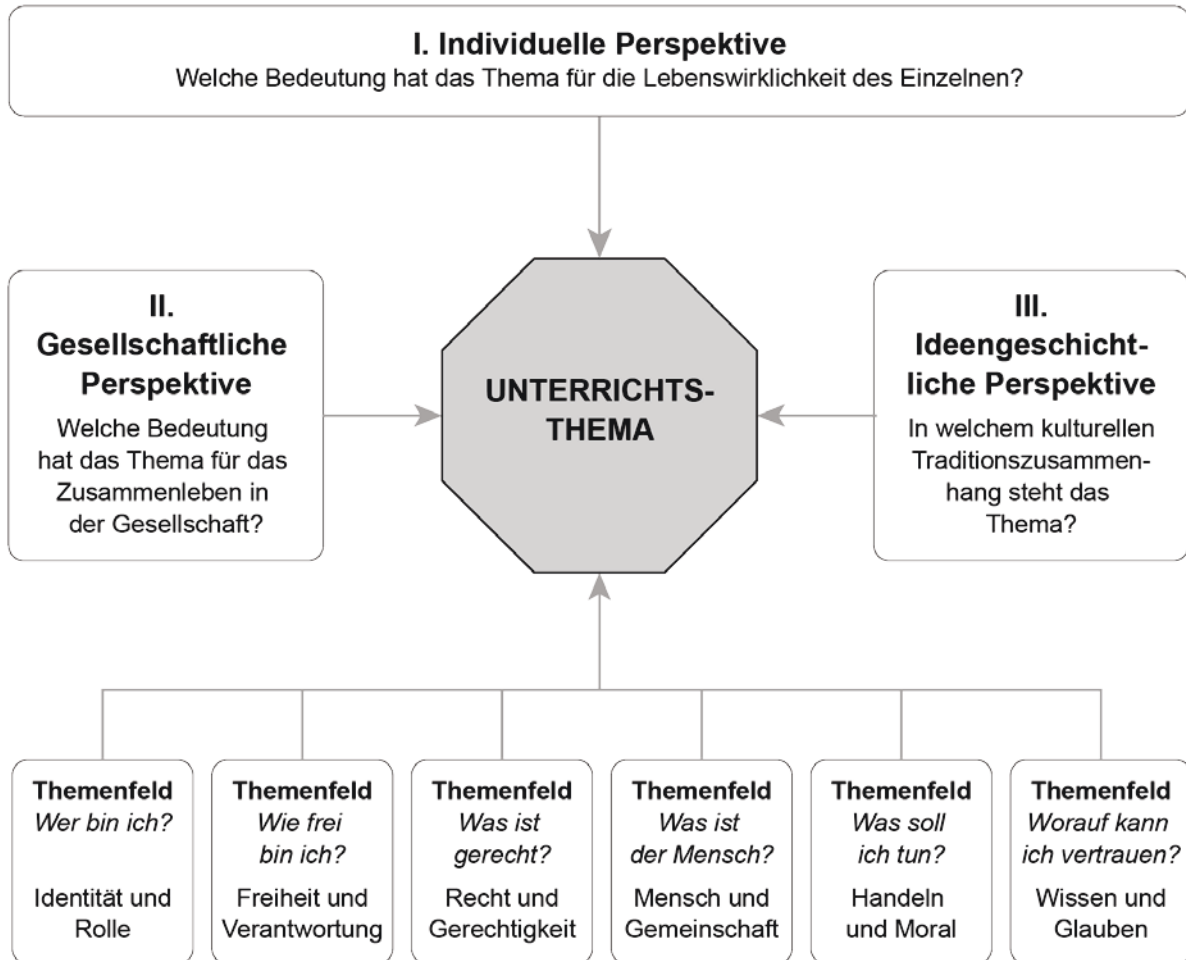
I. Individuelle Perspektive
Welche Bedeutung hat das Thema für die Lebenswirklichkeit des Einzelnen?

II.
Gesellschaftliche Perspektive
Welche Bedeutung hat das Thema für das Zusammenleben in der Gesellschaft?

UNTERRICHTS-THEMA

III.
Ideengeschichtliche Perspektive
In welchem kulturellen Traditionszusammenhang steht das Thema?

Themenfeld
Wer bin ich?
Identität und Rolle

Themenfeld
Wie frei bin ich?
Freiheit und Verantwortung

Themenfeld
Was ist gerecht?
Recht und Gerechtigkeit

Themenfeld
Was ist der Mensch?
Mensch und Gemeinschaft

Themenfeld
Was soll ich tun?
Handeln und Moral

Themenfeld
Worauf kann ich vertrauen?
Wissen und Glauben